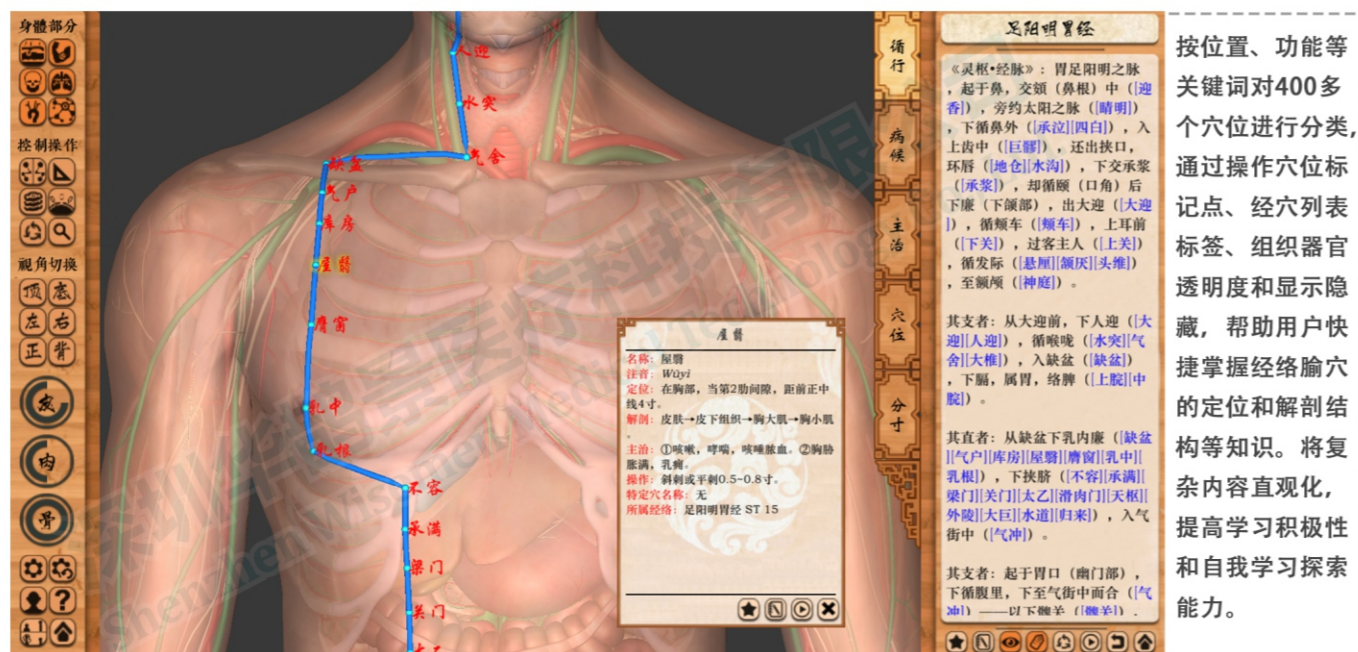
身體部分

控制操作

視角切換

顶 底
左 右
正 背

皮

肉

骨

人迎
水突
缺盆
气舍
气户
库房
屋翳
膺窗
乳中
乳根
不容
承满
梁门
关门

屋翳

名称：屋翳
注音：Wūyì
定位：在胸部，当第2肋间隙，距前正中线4寸。
解剖：皮肤→皮下组织→胸大肌→胸小肌。
主治：①咳嗽，哮喘，咳唾脓血。②胸胁胀满，乳痈。
操作：斜刺或平刺0.5~0.8寸。
特定穴名称：无
所属经络：足阳明胃经 ST 15

循行
病候
主治
穴位
分寸

足阳明胃经

《灵枢•经脉》：胃足阳明之脉，起于鼻，交頞（鼻根）中（[迎香]），旁约太阳之脉（[睛明]），下循鼻外（[承泣][四白]），入上齿中（[巨髎]），还出挟口，环唇（[地仓][水沟]），下交承浆（[承浆]），却循颐（口角）后下廉（下颌部），出大迎（[大迎]），循颊车（[颊车]），上耳前（[下关]），过客主人（[上关]），循发际（[悬厘][颔厌][头维]），至额颅（[神庭]）。

其支者：从大迎前，下人迎（[大迎][人迎]），循喉咙（[水突][气舍][大椎]），入缺盆（[缺盆]），下膈，属胃，络脾（[上脘][中脘]）。

其直者：从缺盆下乳内廉（[缺盆][气户][库房][屋翳][膺窗][乳中][乳根]），下挟脐（[不容][承满][梁门][关门][太乙][滑肉门][天枢][外陵][大巨][水道][归来]），入气街中（[气冲]）。

其支者：起于胃口（幽门部），下循腹里，下至气街中而合（[气冲]）——以下髀关（[髀关]）

按位置、功能等关键词对400多个穴位进行分类，通过操作穴位标记点、经穴列表标签、组织器官透明度和显示隐藏，帮助用户快捷掌握经络腧穴的定位和解剖结构等知识。将复杂内容直观化，提高学习积极性和自我学习探索能力。